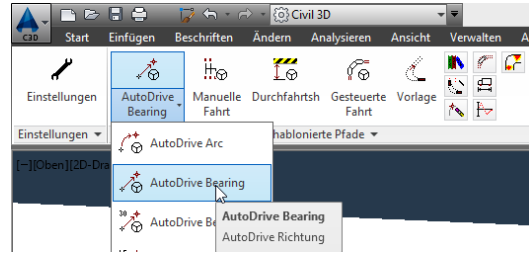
C3D

Civil 3D

Start Einfügen Beschriften Ändern Analysieren Ansicht Verwalten A

Einstellungen

AutoDrive Bearing

Manuelle Fahrt

Durchfahrtsh

Gesteuerte Fahrt

Vorlage

Einstellungen ▾

hablonierte Pfade ▾

[−][Oben][2D-Dra

AutoDrive Arc

AutoDrive Bearing

30 AutoDrive Be

AutoDrive Bearing

AutoDrive Richtung